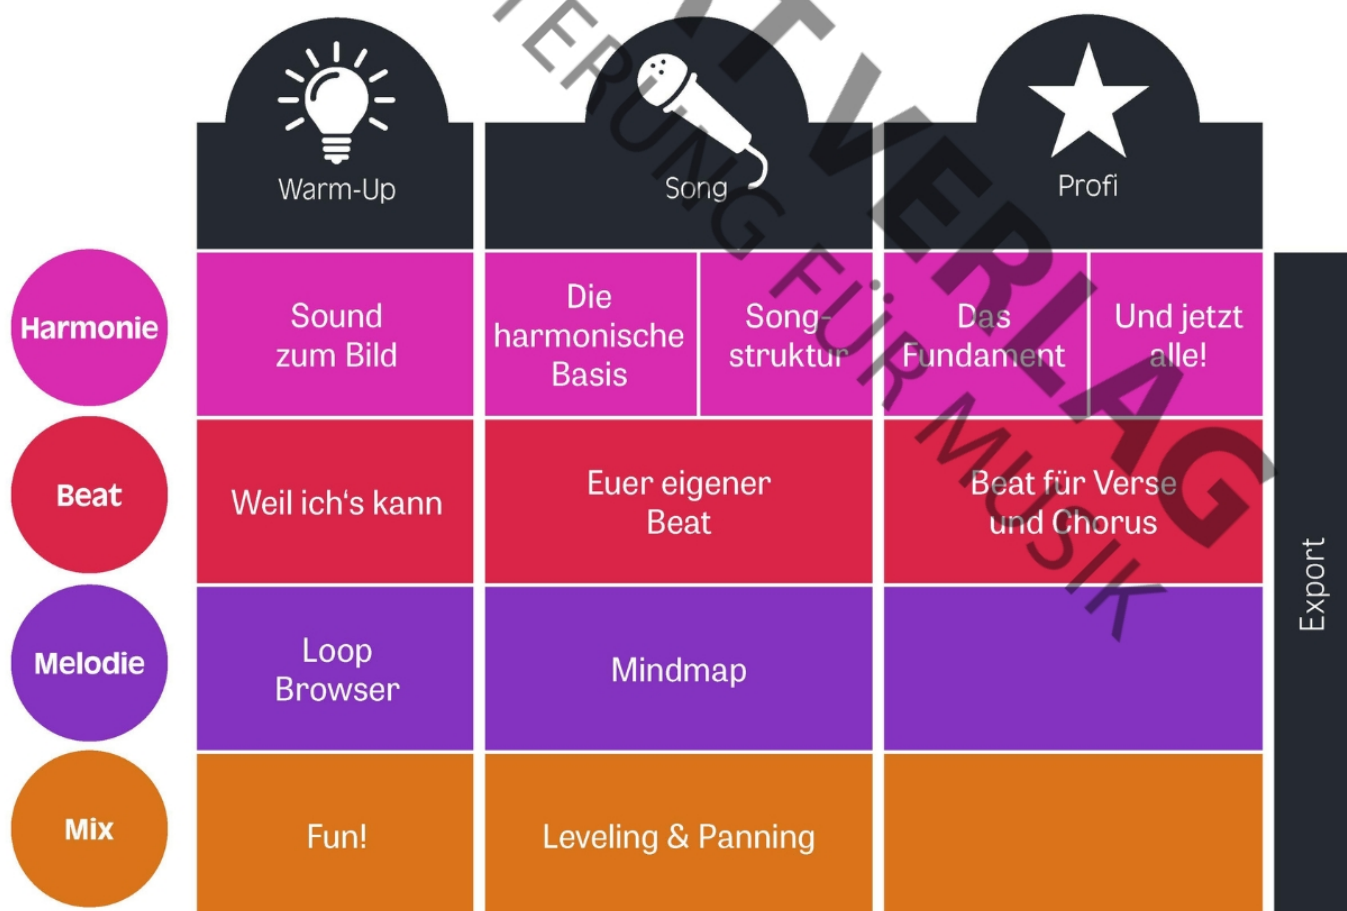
| | Warm-Up | Song | | Profi | |
|---|---|---|---|---|---|
| Harmonie | Sound zum Bild | Die harmonische Basis | Songstruktur | Das Fundament | Und jetzt alle! |
| Beat | Weil ich's kann | Euer eigener Beat | | Beat für Verse und Chorus | |
| Melodie | Loop Browser | Mindmap | | | |
| Mix | Fun! | Leveling & Panning | | | |

Export

VERLAG
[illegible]ERUNG FÜR MUSIK